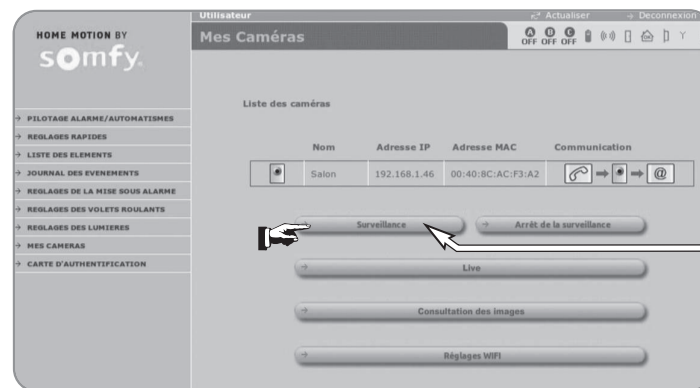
HOME MOTION BY
somfy.

Utilisateur
Actualiser
Deconnexion

Mes Caméras

A OFF B OFF C OFF

PILOTAGE ALARME/AUTOMATISMES
REGLAGES RAPIDES
LISTE DES ELEMENTS
JOURNAL DES EVENEMENTS
REGLAGES DE LA MISE SOUS ALARME
REGLAGES DES VOLETS ROULANTS
REGLAGES DES LUMIERES
MES CAMERAS
CARTE D'AUTHENTIFICATION

Liste des caméras

| | Nom | Adresse IP | Adresse MAC | Communication |
|---|---|---|---|---|
| | Salon | 192.168.1.46 | 00:40:8C:AC:F3:A2 | @ |

Surveillance
Arrêt de la surveillance
Live
Consultation des images
Réglages WIFI